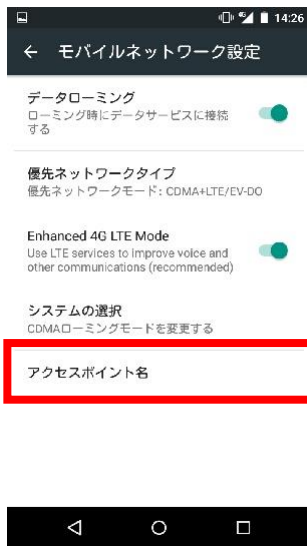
14:26

← モバイルネットワーク設定

データローミング
ローミング時にデータサービスに接続する

優先ネットワークタイプ
優先ネットワークモード: CDMA+LTE/EV-DO

Enhanced 4G LTE Mode
Use LTE services to improve voice and other communications (recommended)

システムの選択
CDMAローミングモードを変更する

アクセスポイント名